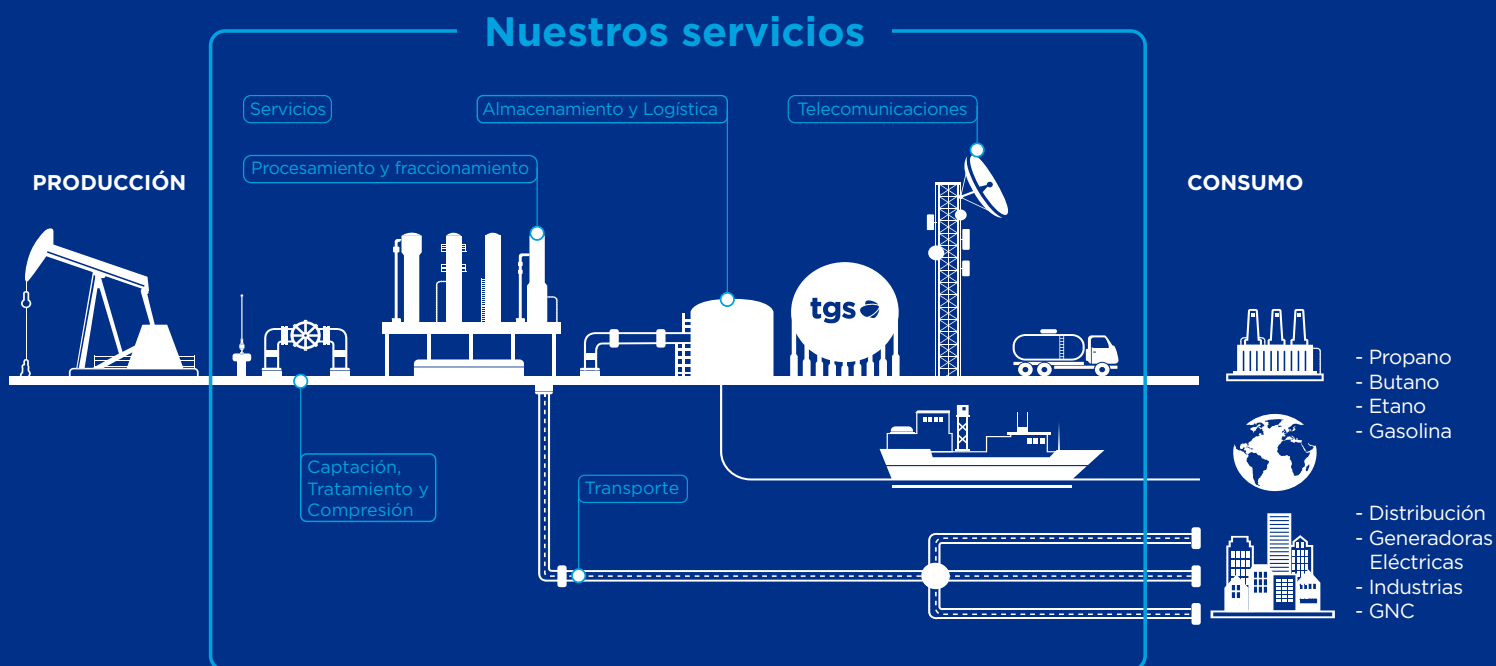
Nuestros servicios

PRODUCCIÓN

Servicios

Procesamiento y fraccionamiento

Almacenamiento y Logística

Telecomunicaciones

CONSUMO

tgs

Captación, Tratamiento y Compresión

Transporte

- Propano
- Butano
- Etano
- Gasolina

- Distribución
- Generadoras Eléctricas
- Industrias
- GNC